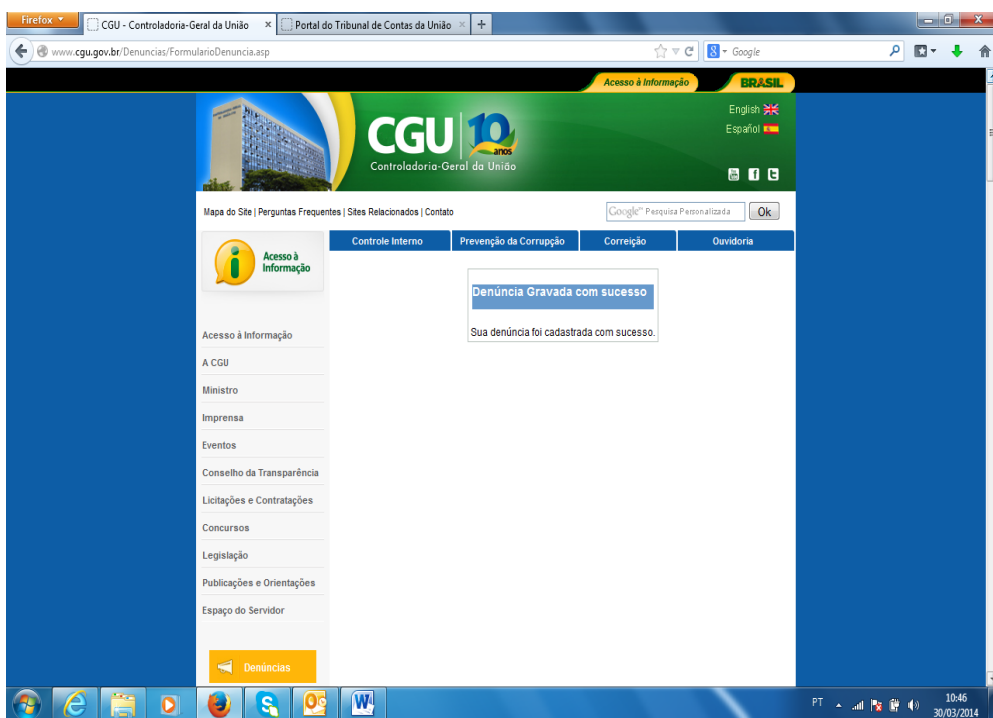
Firefox

CGU - Controladoria-Geral da União ×

Portal do Tribunal de Contas da União ×

+

www.cgu.gov.br/Denuncias/FormularioDenuncia.asp

Google

Acesso à Informação

BRASIL

CGU 10 anos

Controladoria-Geral da União

English

Español

Mapa do Site | Perguntas Frequentes | Sites Relacionados | Contato

Google™ Pesquisa Personalizada

Ok

Acesso à Informação

Controle Interno

Prevenção da Corrupção

Correição

Ouvidoria

Denúncia Gravada com sucesso

Sua denúncia foi cadastrada com sucesso.

Acesso à Informação

A CGU

Ministro

Imprensa

Eventos

Conselho da Transparência

Licitações e Contratações

Concursos

Legislação

Publicações e Orientações

Espaço do Servidor

Denúncias

PT

10:46

30/03/2014